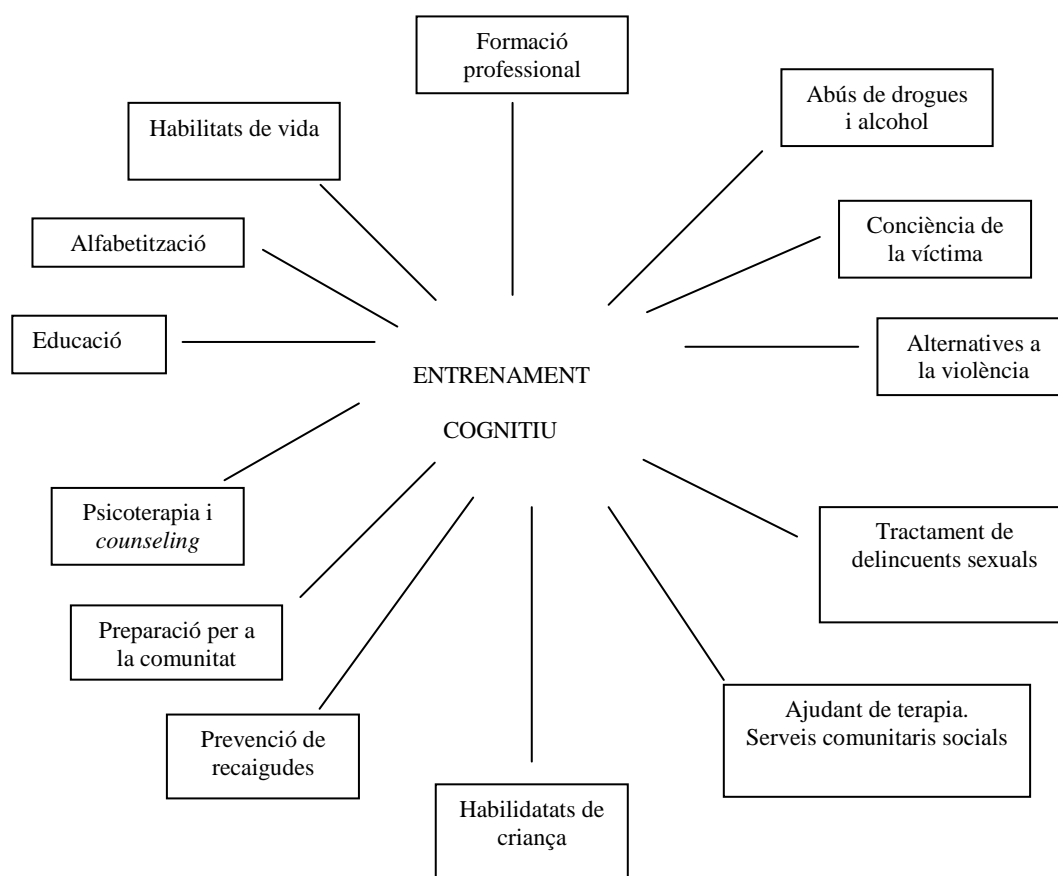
Formació professional

Abús de drogues i alcohol

Habilitats de vida

Alfabetització

Conciència de la víctima

Educació

ENTRENAMENT

COGNITIU

Alternatives a la violència

Psicoterapia i *counseling*

Tractament de delincuents sexuals

Preparació per a la comunitat

Ajudant de terapia. Serveis comunitaris socials

Prevenció de recaigudes

Habilidatats de criança